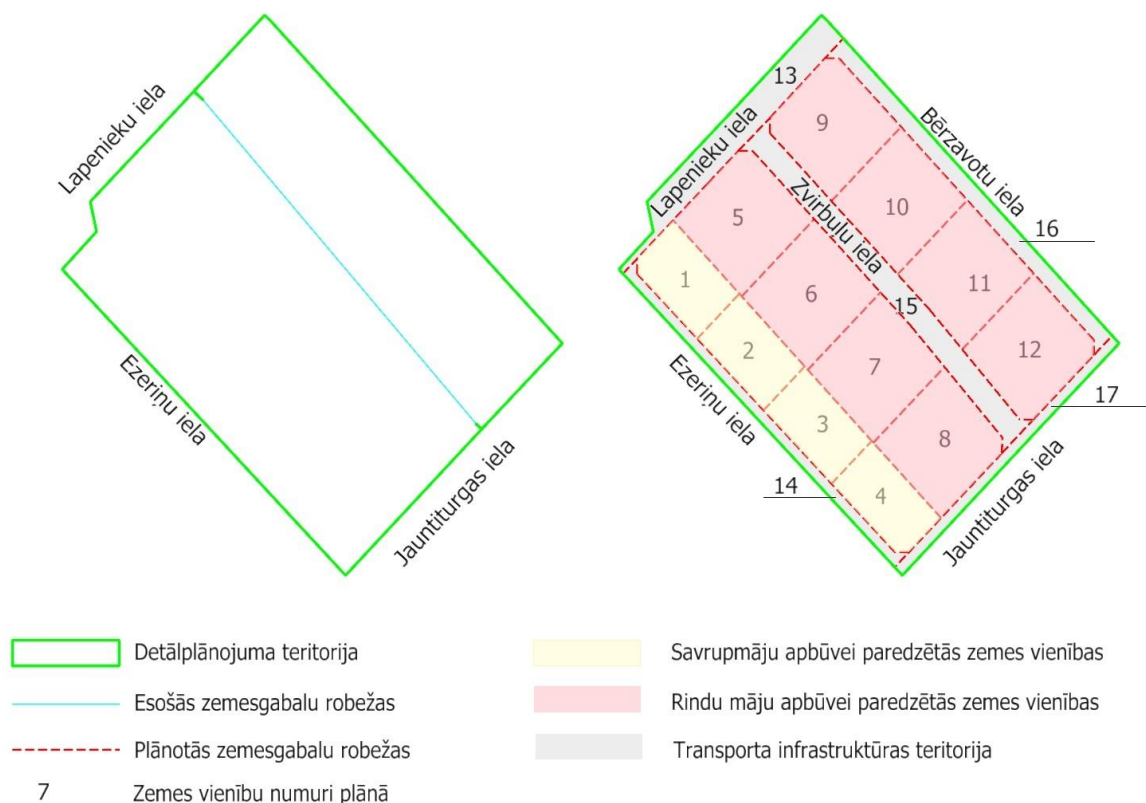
Lapenieku iela
Ezeriņu iela
Jauntiturgas iela

13
Lapenieku iela
9
Bērzavotu iela
5
Zvirbulu iela
10
16
1
6
15
11
2
7
12
Ezeriņu iela
3
8
17
14
4
Jauntiturgas iela

Detālplānojuma teritorija
Esošās zemesgabalu robežas
Plānotās zemesgabalu robežas
7 Zemes vienību numuri plānā
Savrupmāju apbūvei paredzētās zemes vienības
Rindu māju apbūvei paredzētās zemes vienības
Transporta infrastruktūras teritorija